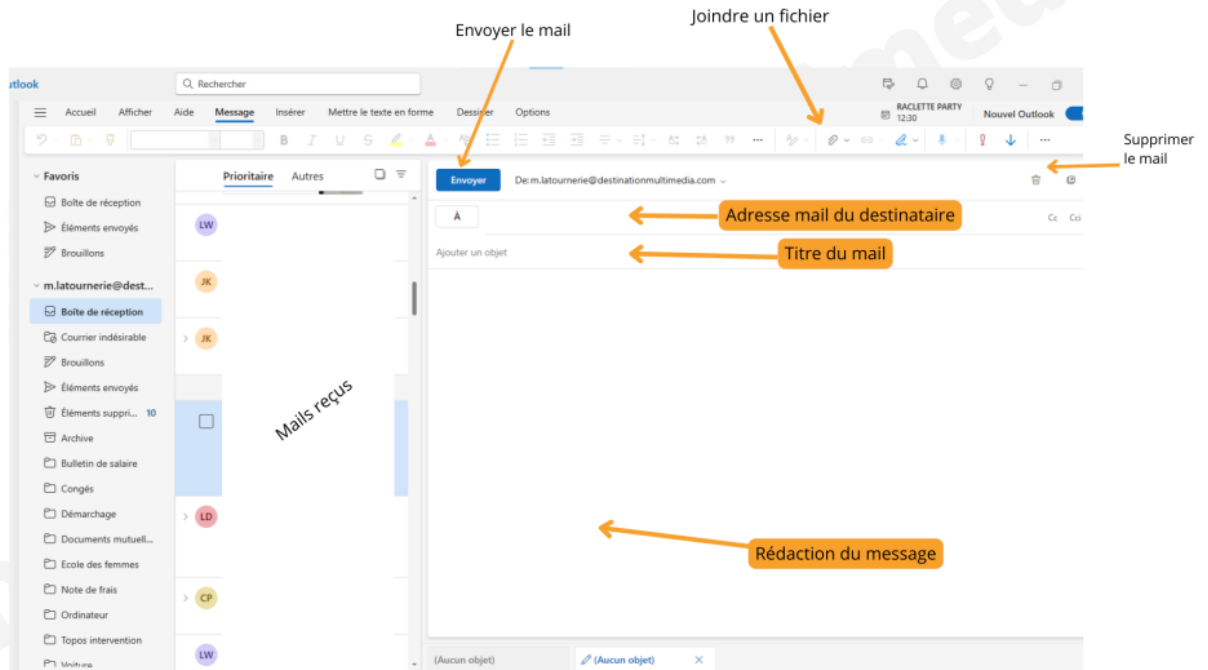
Envoyer le mail

Joindre un fichier

utlook

Rechercher

Accueil
Afficher
Aide
Message
Insérer
Mettre le texte en forme
Dessiner
Options

RACLETTE PARTY
12:30

Nouvel Outlook

Supprimer le mail

Favoris
Boîte de réception
Éléments envoyés
Brouillons

m.latournerie@dest...
Boîte de réception
Courrier indésirable
Brouillons
Éléments envoyés
Éléments suppri... 10
Archive
Bulletin de salaire
Congés
Démarchage
Documents mutuell...
Ecole des femmes
Note de frais
Ordinateur
Topos intervention
Voiture

Prioritaire
Autres

LW
JK
JK
LD
CP
LW

Mails reçus

Envoyer
De: m.latournerie@destinationmultimedia.com

À
Adresse mail du destinataire
Cc
Cci

Ajouter un objet
Titre du mail

Rédaction du message

(Aucun objet)
(Aucun objet)